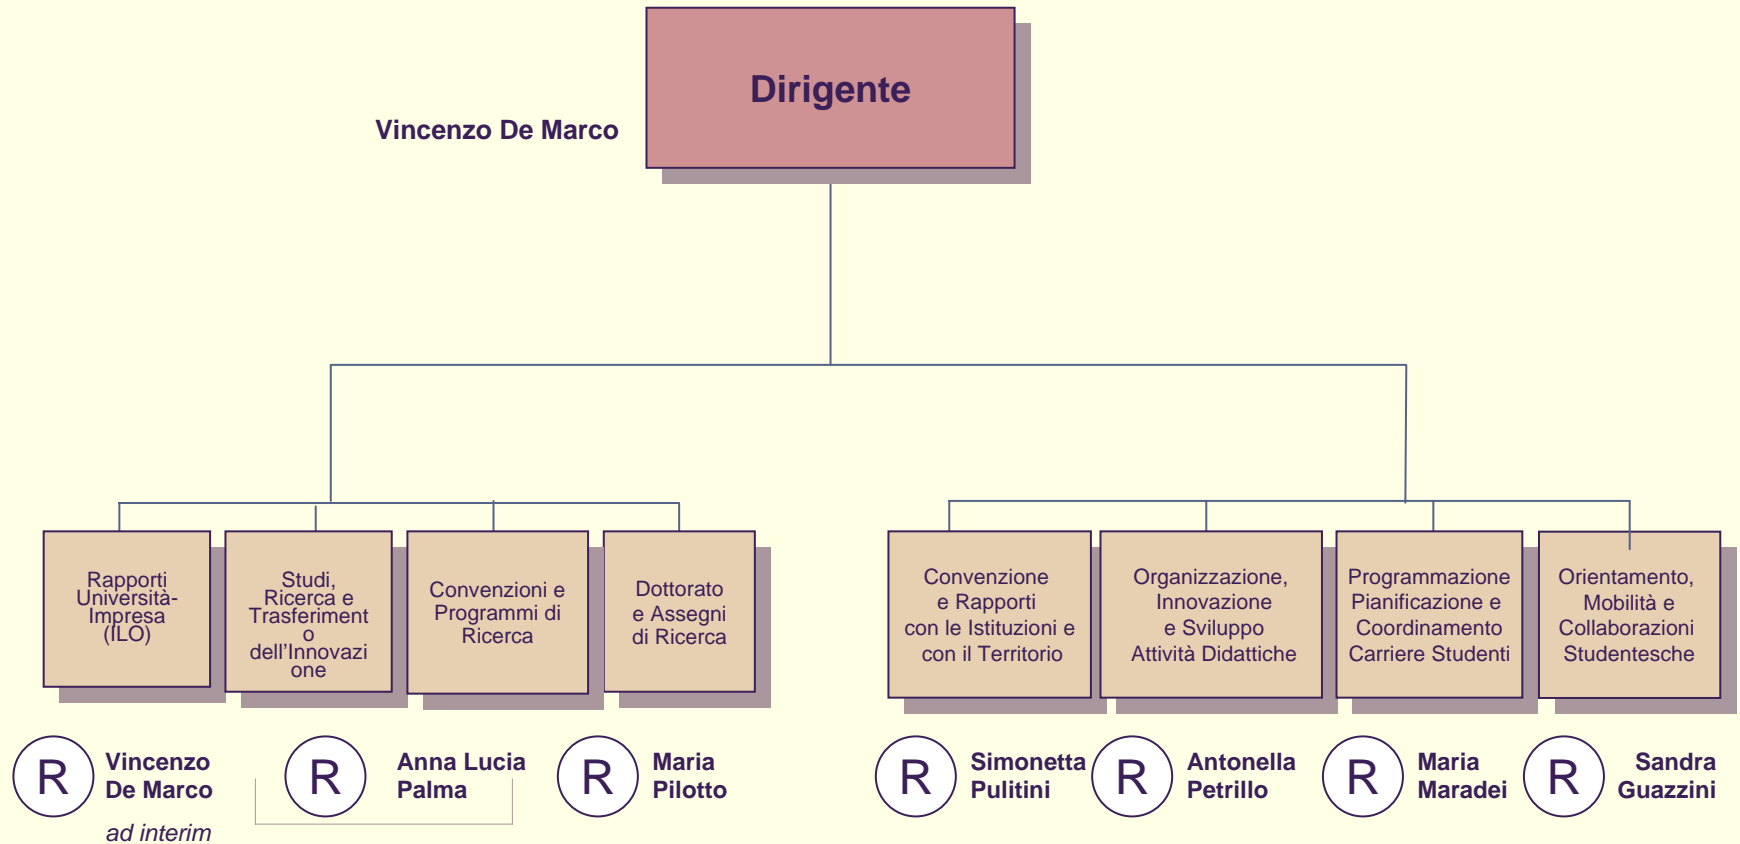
Dirigente

Vincenzo De Marco

Rapporti Università-Impresa (ILO)

Studi, Ricerca e Trasferimento dell'Innovazione

Convenzioni e Programmi di Ricerca

Dottorato e Assegni di Ricerca

Convenzione e Rapporti con le Istituzioni e con il Territorio

Organizzazione, Innovazione e Sviluppo Attività Didattiche

Programmazione Pianificazione e Coordinamento Carriere Studenti

Orientamento, Mobilità e Collaborazioni Studentesche

R Vincenzo De Marco
ad interim

R Anna Lucia Palma

R Maria Pilotto

R Simonetta Pulitini

R Antonella Petrillo

R Maria Maradei

R Sandra Guazzini